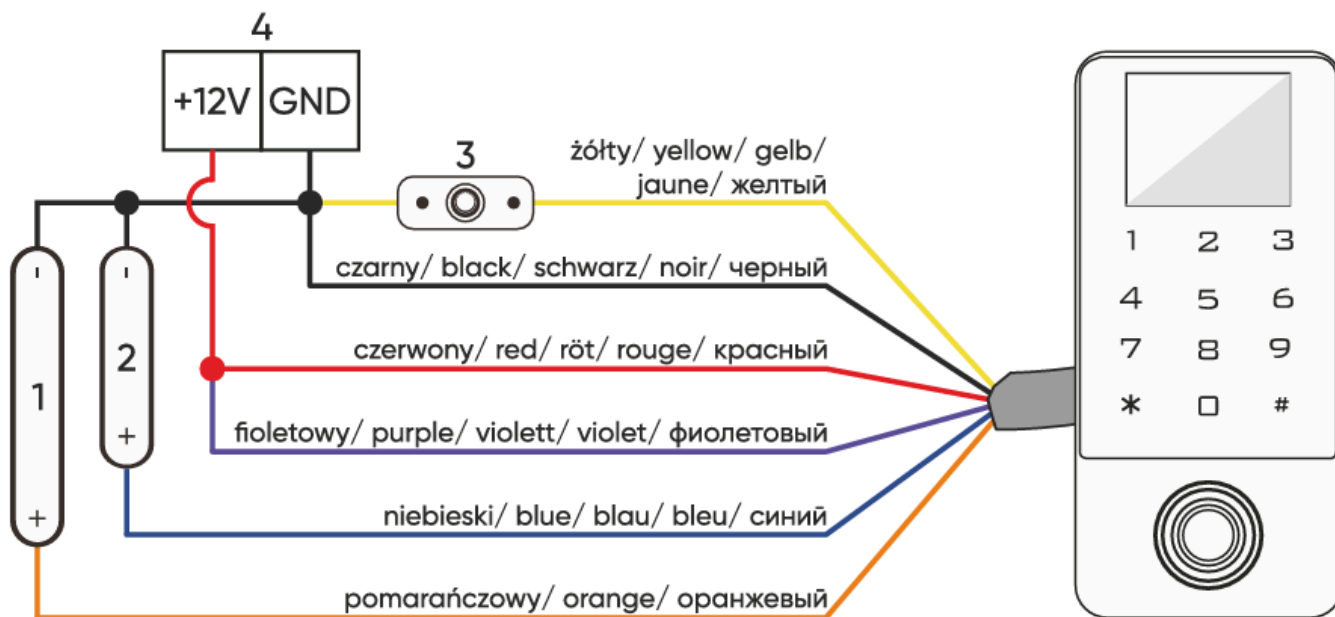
4

+12V GND

3

żółty/ yellow/ gelb/ jaune/ желтый

czarny/ black/ schwarz/ noir/ черный

czerwony/ red/ röt/ rouge/ красный

fioletowy/ purple/ violett/ violet/ фиолетовый

niebieski/ blue/ blau/ bleu/ синий

pomarańczowy/ orange/ оранжевый

-
1
+

-
2
+

1 2 3
4 5 6
7 8 9
* 0 #